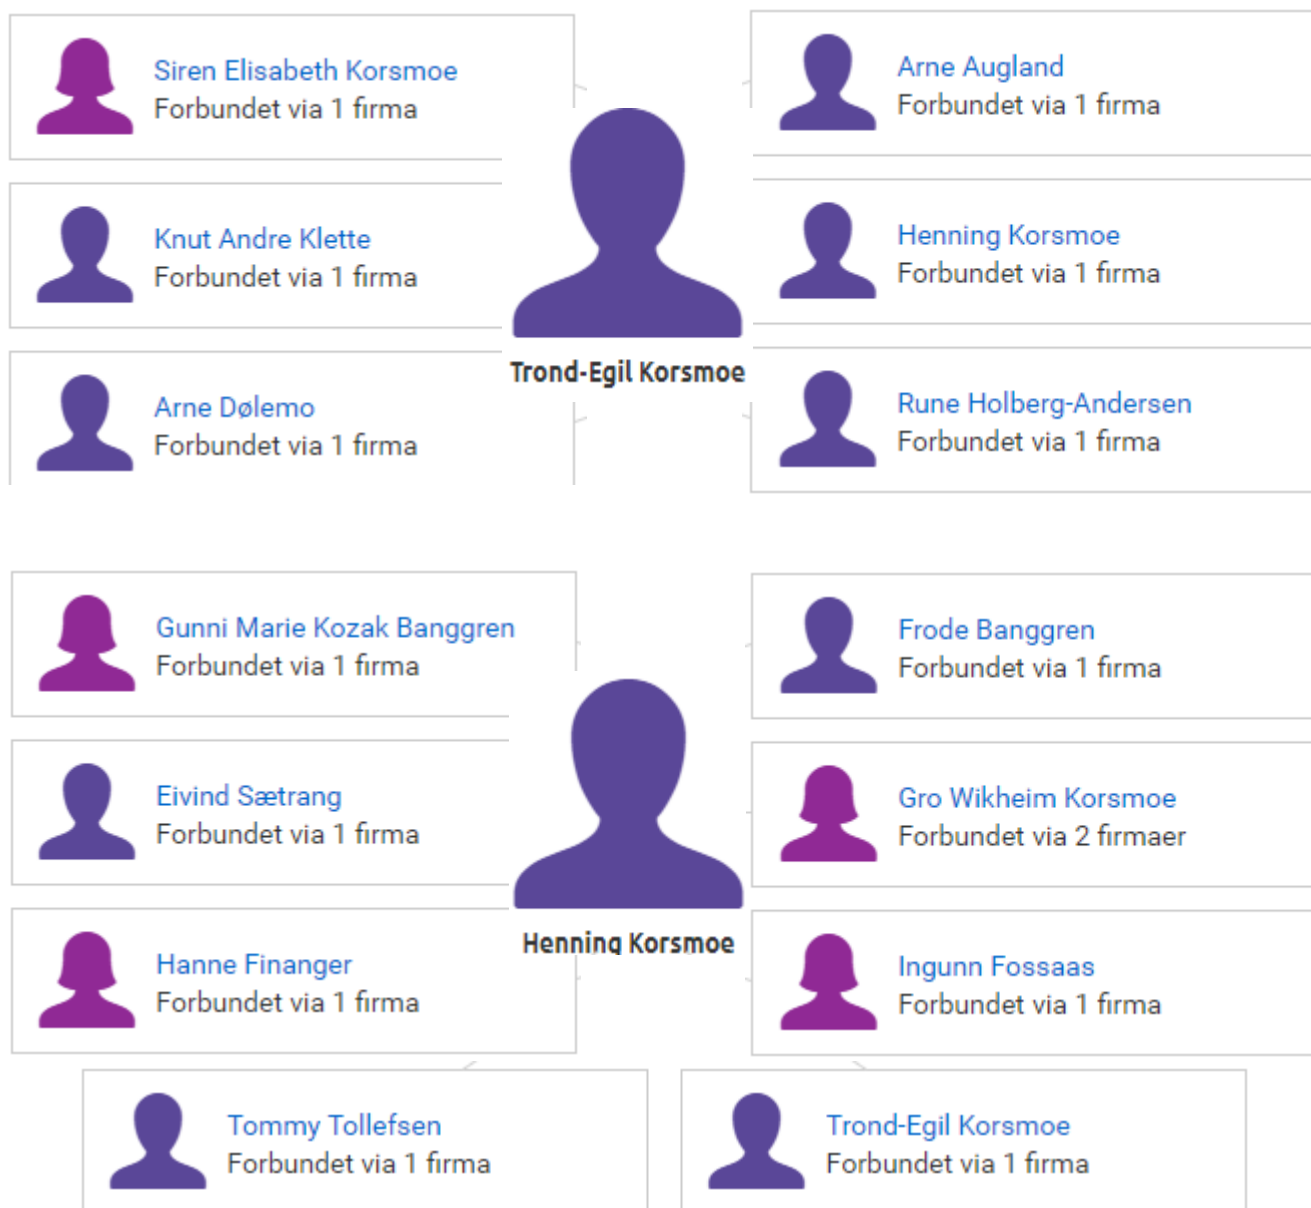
Siren Elisabeth Korsmoe
Forbundet via 1 firma

Arne Augland
Forbundet via 1 firma

Knut Andre Klette
Forbundet via 1 firma

Henning Korsmoe
Forbundet via 1 firma

Trond-Egil Korsmoe

Arne Dølemo
Forbundet via 1 firma

Rune Holberg-Andersen
Forbundet via 1 firma

Gunni Marie Kozak Banggren
Forbundet via 1 firma

Frode Banggren
Forbundet via 1 firma

Eivind Sætrang
Forbundet via 1 firma

Gro Wikheim Korsmoe
Forbundet via 2 firmaer

Henning Korsmoe

Hanne Finanger
Forbundet via 1 firma

Ingunn Fossaas
Forbundet via 1 firma

Tommy Tollefsen
Forbundet via 1 firma

Trond-Egil Korsmoe
Forbundet via 1 firma